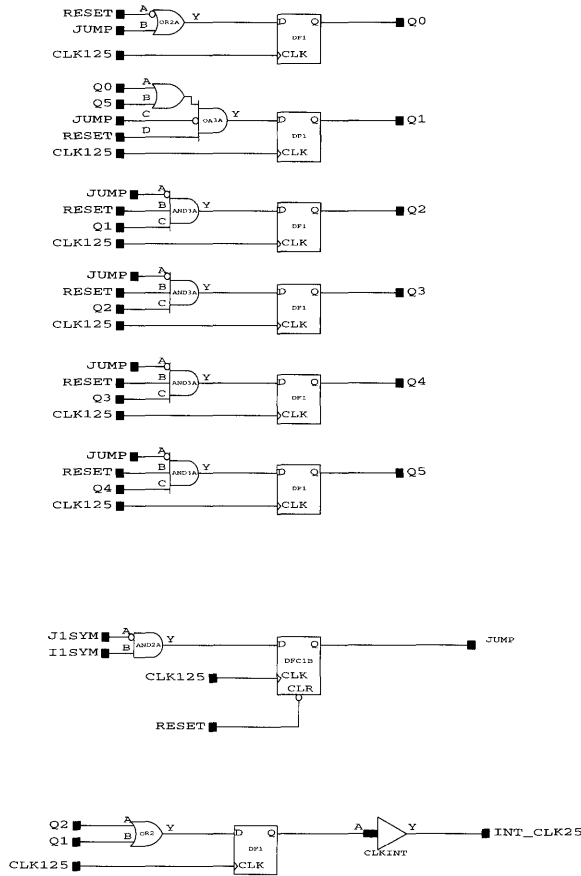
RESET
JUMP
A
B
OR2A
Y
D
Q
DF1
CLK
Q0
CLK125

Q0
Q5
A
B
JUMP
C
OA3A
Y
RESET
D
D
Q
DF1
CLK
Q1
CLK125

JUMP
A
RESET
B
AND3A
Y
Q1
C
D
Q
DF1
CLK
Q2
CLK125

JUMP
A
RESET
B
AND3A
Y
Q2
C
D
Q
DF1
CLK
Q3
CLK125

JUMP
A
RESET
B
AND3A
Y
Q3
C
D
Q
DF1
CLK
Q4
CLK125

JUMP
A
RESET
B
AND3A
Y
Q4
C
D
Q
DF1
CLK
Q5
CLK125

J1SYM
A
I1SYM
B
AND2A
Y
D
Q
DFC1B
JUMP
CLK125
CLK
CLR
RESET

Q2
A
Q1
B
OR2
Y
D
Q
DF1
A
Y
INT_CLK25
CLKINT
CLK125
CLK